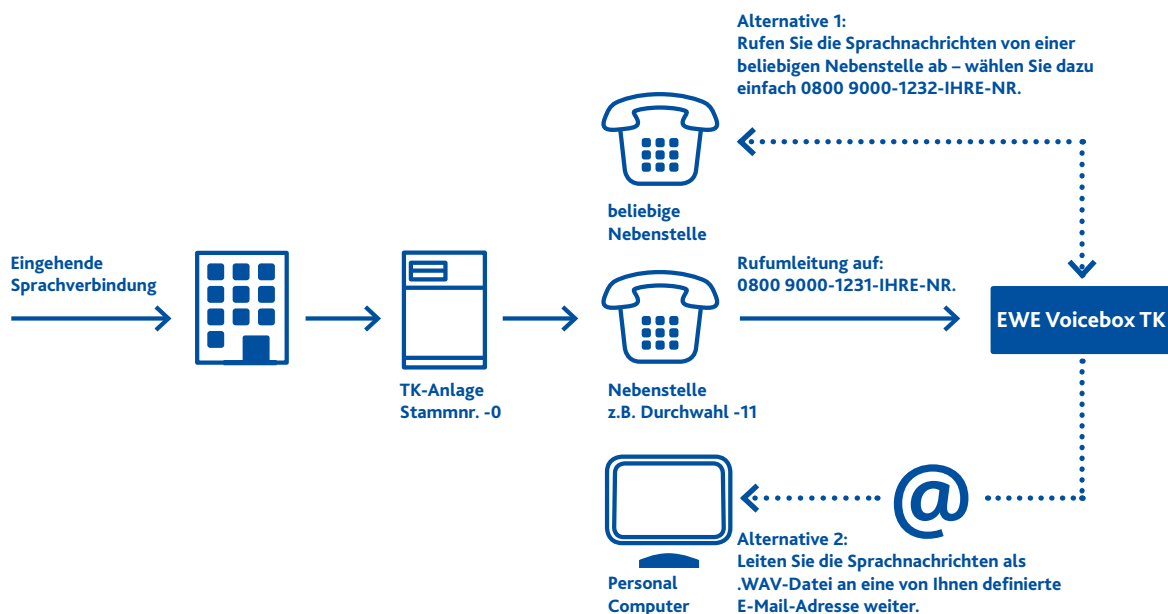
Alternative 1:
Rufen Sie die Sprachnachrichten von einer beliebigen Nebenstelle ab – wählen Sie dazu einfach 0800 9000-1232-IHRE-NR.

beliebige Nebenstelle

Eingehende Sprachverbindung

Rufumleitung auf:
0800 9000-1231-IHRE-NR.

EWE Voicebox TK

TK-Anlage
Stammnr. -0

Nebenstelle
z.B. Durchwahl -11

@

Alternative 2:
Leiten Sie die Sprachnachrichten als .WAV-Datei an eine von Ihnen definierte E-Mail-Adresse weiter.

Personal Computer